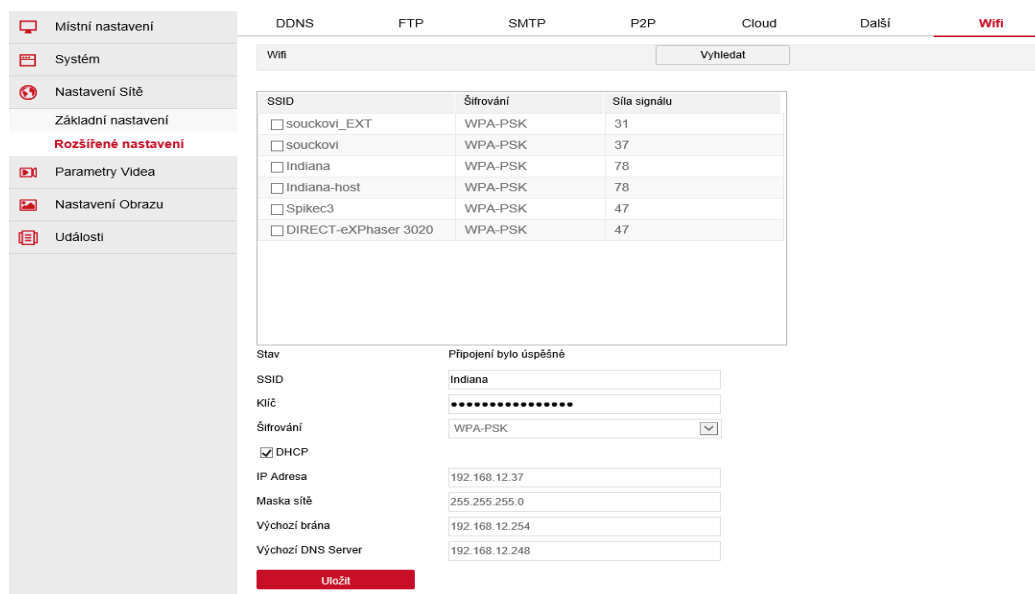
Místní nastavení
Systém
Nastavení Sítě
Základní nastavení
Rozšířené nastavení
Parametry Videa
Nastavení Obrazu
Události

DDNS FTP SMTP P2P Cloud Další Wifi

Wifi
Vyhledat

| SSID | Šifrování | Síla signálu |
|---|---|---|
| souckovi_EXT | WPA-PSK | 31 |
| souckovi | WPA-PSK | 37 |
| Indiana | WPA-PSK | 78 |
| Indiana-host | WPA-PSK | 78 |
| Spikec3 | WPA-PSK | 47 |
| DIRECT-eXPhaser 3020 | WPA-PSK | 47 |

Stav Připojení bylo úspěšné
SSID Indiana
Klíč ●●●●●●●●●●●●●●●●
Šifrování WPA-PSK
DHCP
IP Adresa 192.168.12.37
Maska sítě 255.255.255.0
Výchozí brána 192.168.12.254
Výchozí DNS Server 192.168.12.248
Uložit